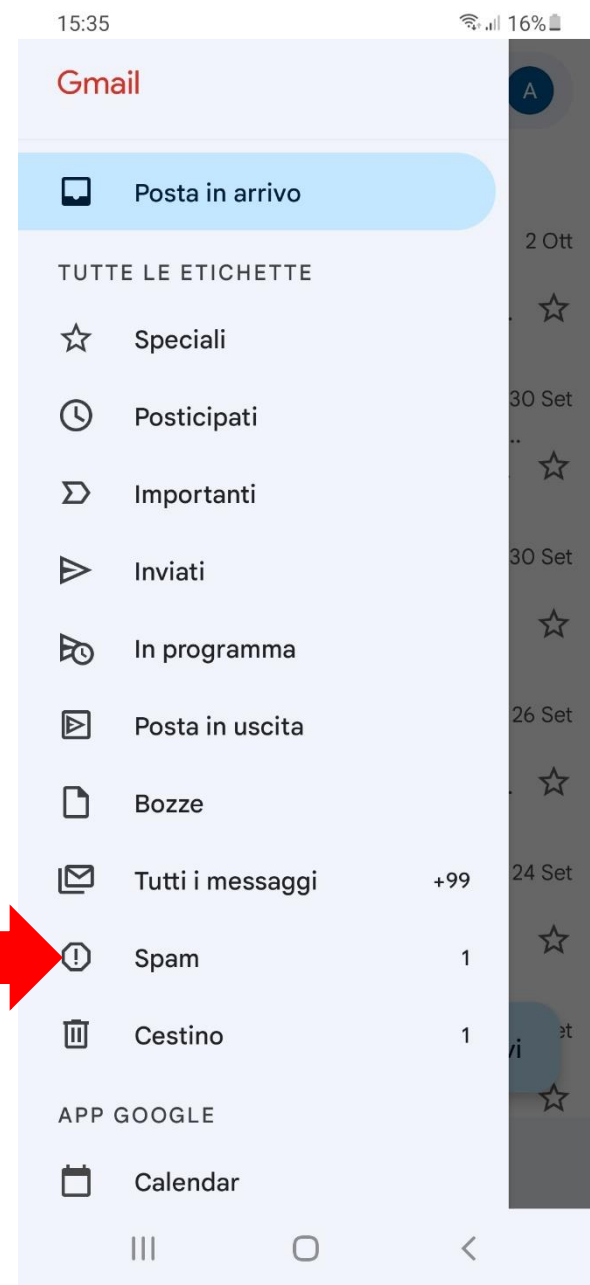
15:35
16%

Gmail
A

Posta in arrivo

TUTTE LE ETICHETTE

Speciali
Posticipati
Importanti
Inviati
In programma
Posta in uscita
Bozze
Tutti i messaggi +99
Spam 1
Cestino 1

APP GOOGLE

Calendar

2 Ott
30 Set
30 Set
26 Set
24 Set
vi